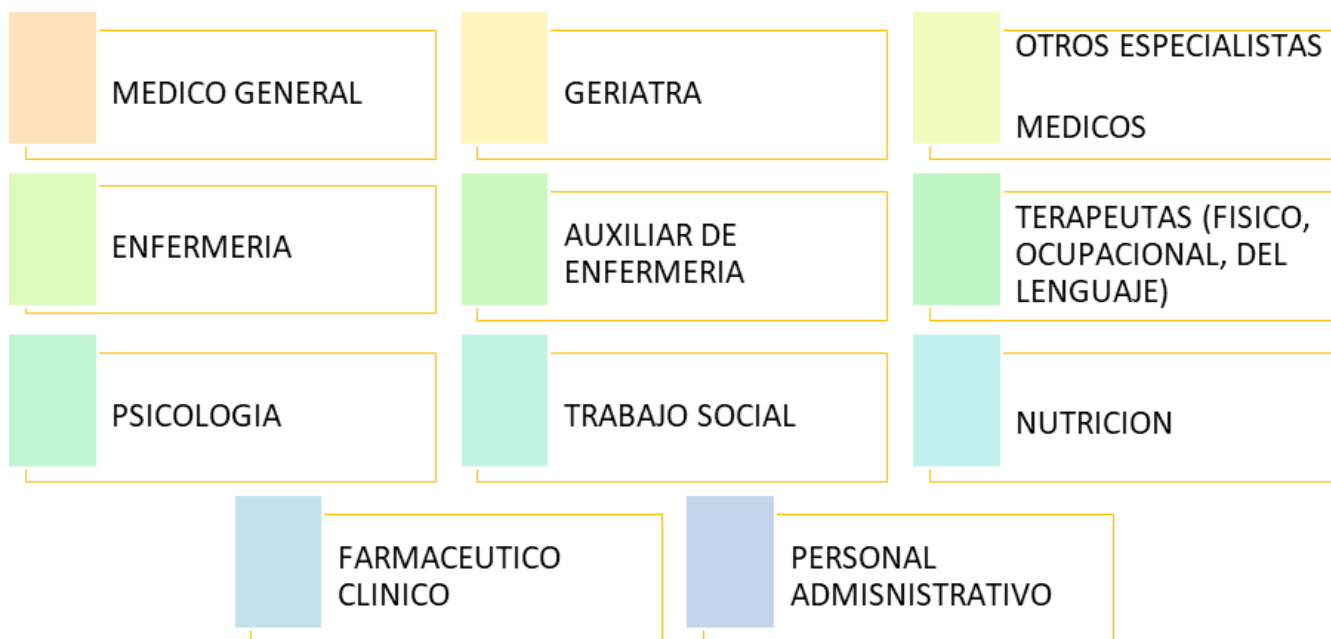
MEDICO GENERAL

GERIATRA

OTROS ESPECIALISTAS MEDICOS

ENFERMERIA

AUXILIAR DE ENFERMERIA

TERAPEUTAS (FISICO, OCUPACIONAL, DEL LENGUAJE)

PSICOLOGIA

TRABAJO SOCIAL

NUTRICION

FARMACEUTICO CLINICO

PERSONAL ADMISNISTRATIVO